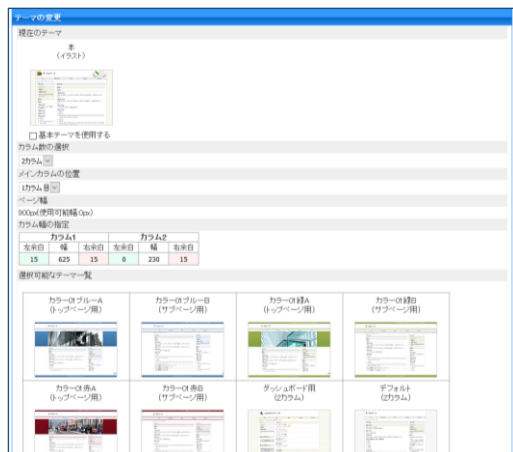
テーマの変更

現在のテーマ

本
(イラスト)

基本テーマを使用する

カラム数の選択

2カラム

メインカラムの位置

1カラム目

ページ幅

900px(使用可能幅:0px)

カラム幅の指定

| カラム1 | | | カラム2 | | |
|---|---|---|---|---|---|
| 左余白 | 幅 | 右余白 | 左余白 | 幅 | 右余白 |
| 15 | 625 | 15 | 0 | 230 | 15 |

選択可能なテーマ一覧

カラー01ブルーA
(トップページ用)

カラー01ブルーB
(サブページ用)

カラー01緑A
(トップページ用)

カラー01緑B
(サブページ用)

カラー01赤A
(トップページ用)

カラー01赤B
(サブページ用)

ダッシュボード用
(2カラム)

デフォルト
(2カラム)